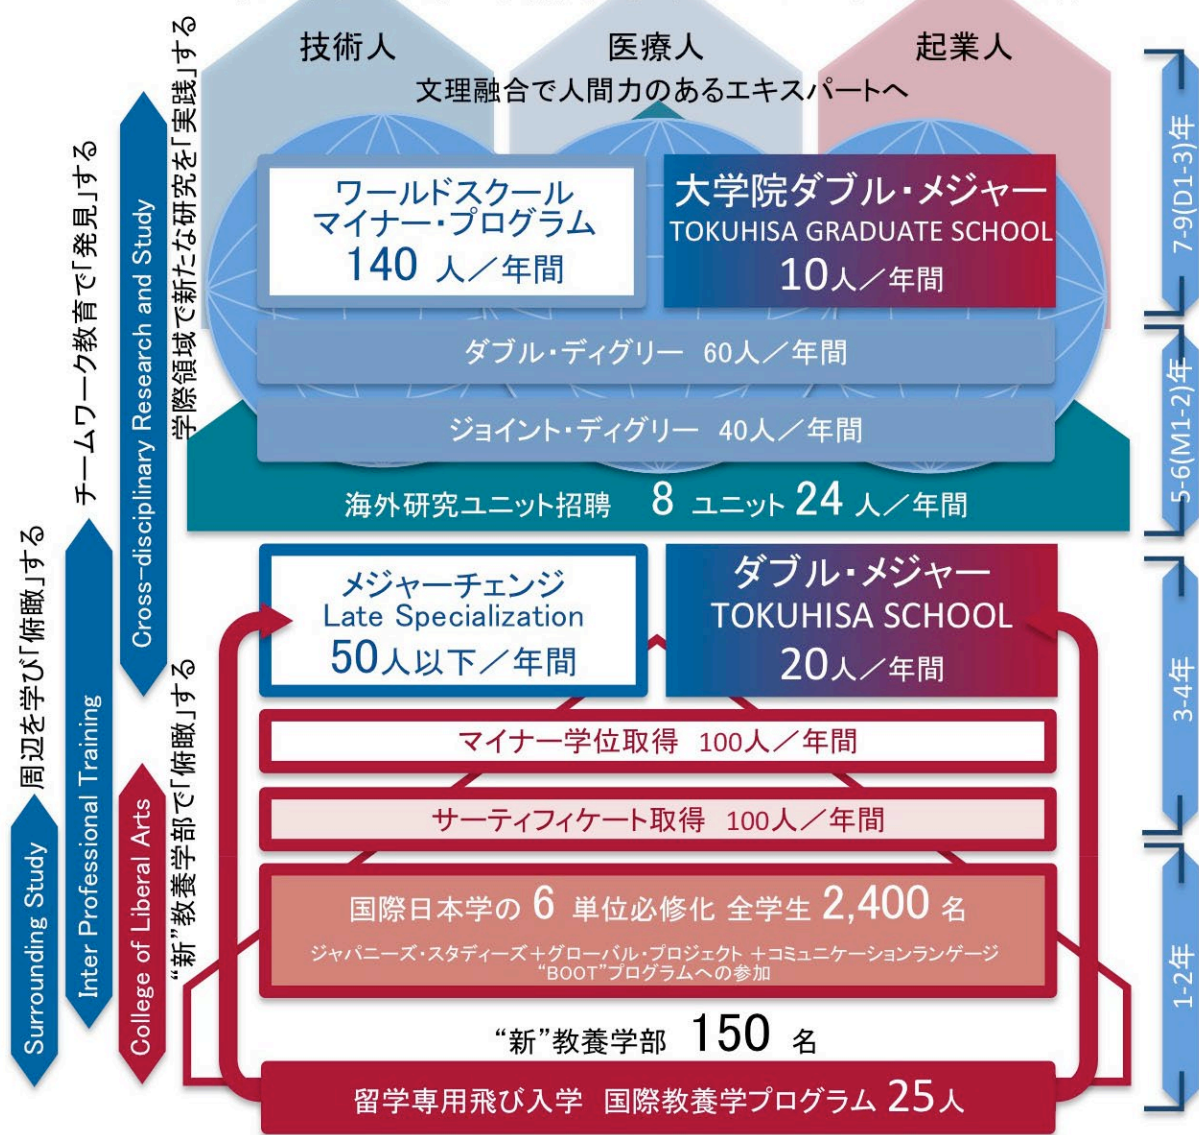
技術人
医療人
起業人
文理融合で人間力のあるエキスパートへ

ワールドスクール マイナー・プログラム 140 人／年間

大学院ダブル・メジャー
TOKUHISA GRADUATE SCHOOL
10人／年間

ダブル・ディグリー 60人／年間

ジョイント・ディグリー 40人／年間

海外研究ユニット招聘 8 ユニット 24 人／年間

メジャーチェンジ
Late Specialization
50人以下／年間

ダブル・メジャー
TOKUHISA SCHOOL
20人／年間

マイナー学位取得 100人／年間

サーティフィケート取得 100人／年間

国際日本学の 6 単位必修化 全学生 2,400 名
ジャパニーズ・スタディーズ＋グローバル・プロジェクト ＋コミュニケーションランゲージ
“BOOT”プログラムへの参加

“新”教養学部 150 名

留学専用飛び入学 国際教養学プログラム 25人

Surrounding Study
周辺を学び「俯瞰」する

Inter Professional Training
チームワーク教育で「発見」する

Cross-disciplinary Research and Study
学際領域で新たな研究を「実践」する

College of Liberal Arts
“新”教養学部で「俯瞰」する

7-9(D1-3)年
5-6(M1-2)年
3-4年
1-2年